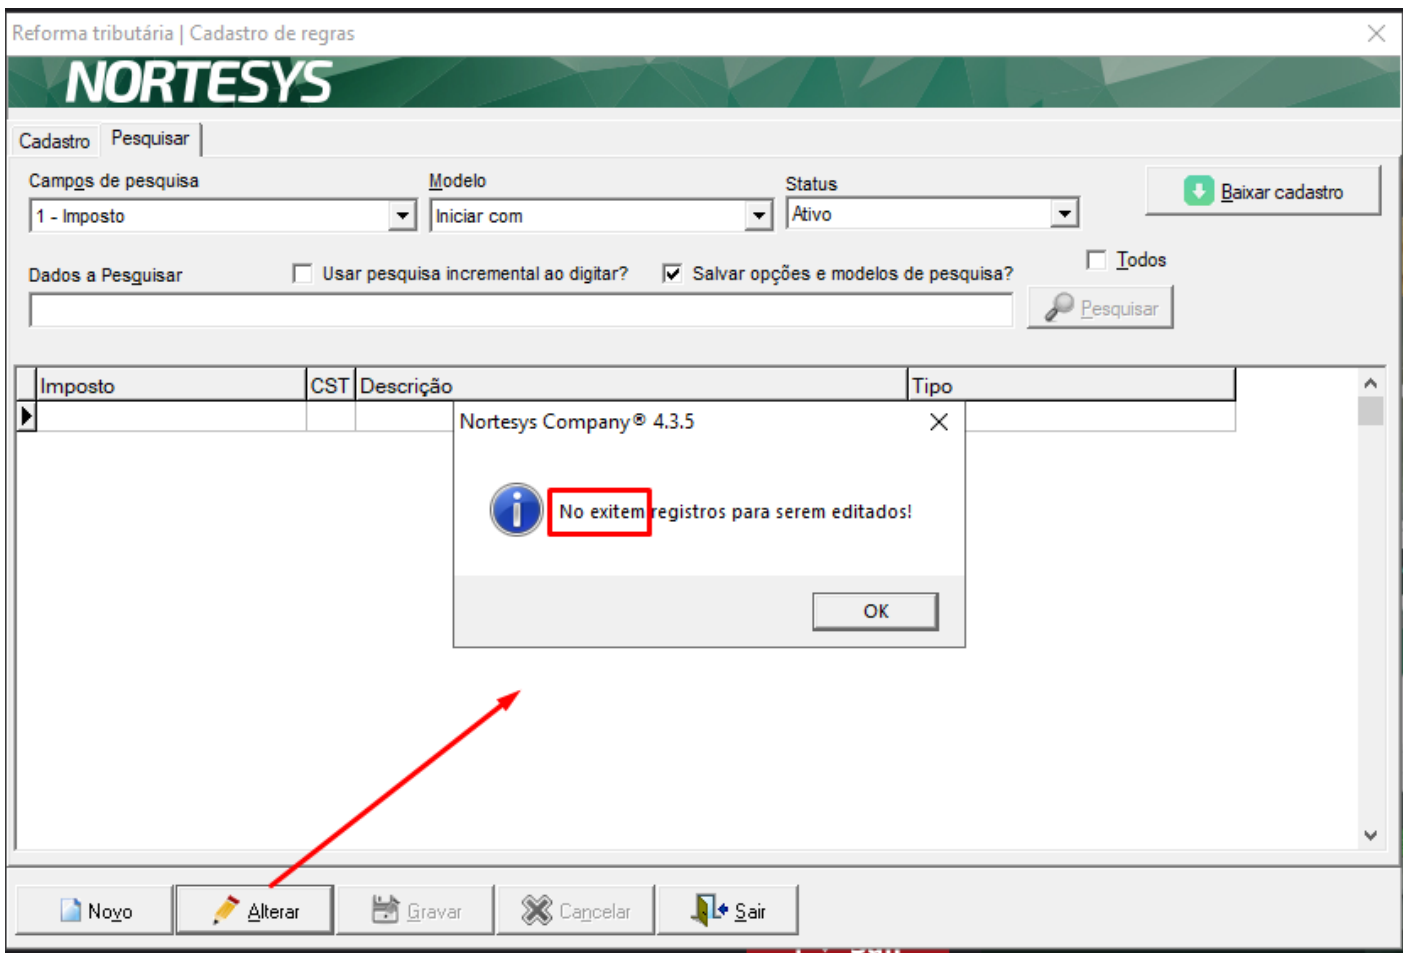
Reforma tributária | Cadastro de regras

NORTESYS

Cadastro Pesquisar

Campos de pesquisa
1 - Imposto

Modelo
Iniciar com

Status
Ativo

Baixar cadastro

Dados a Pesquisar

Usar pesquisa incremental ao digitar?

Salvar opções e modelos de pesquisa?

Todos

Pesquisar

| Imposto | CST | Descrição | Tipo |
|---|---|---|---|
| | | | |

Nortesys Company® 4.3.5

No exitem registros para serem editados!

OK

Novo Alterar Gravar Cancelar Sair